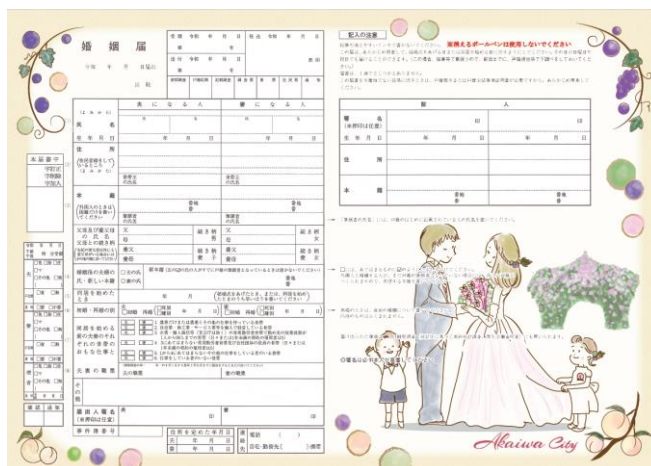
婚姻届

令和　年　月　日届出

長殿

受理　令和　年　月　日
第　号
送付　令和　年　月　日
第　号
長印

夫になる人
妻になる人

(よみかた)
氏名
生年月日
年　月　日
年　月　日
住所
(住民登録をしているところ)
番地
番
号
世帯主の氏名
本籍
(外国人のときは国籍だけを書いてください)
番地
番
筆頭者の氏名
父母の氏名
父母との続き柄
(他の養父母はその他の欄に書いてください)
父
母
続き柄
男
女
婚姻後の夫婦の氏・新しい本籍
□夫の氏
□妻の氏
番地
番
同居を始めたとき
年　月
初婚・再婚の別
□初婚　再婚(□死別　□離別　年　月　日)
同居を始める前の夫妻のそれぞれの世帯のおもな仕事と
夫妻の職業
夫の職業
妻の職業
その他
届出人署名
(※押印は任意)
夫
妻
事件簿番号
連絡先
電話
自宅・勤務先・携帯

記入の注意

鉛筆や消えやすいインキで書かないでください。
消せるボールペンは使用しないでください

証人
署名
(※押印は任意)
生年月日
年　月　日
年　月　日
住所
番地
番
号
本籍
番地
番

Akaiwa City